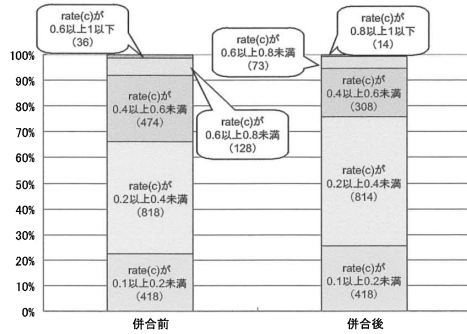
rate(c)が 0.6以上1以下 (36)

rate(c)が 0.6以上0.8未満 (73)

rate(c)が 0.8以上1以下 (14)

100%
90%
80%
70%
60%
50%
40%
30%
20%
10%
0%

rate(c)が 0.4以上0.6未満 (474)

rate(c)が 0.6以上0.8未満 (128)

rate(c)が 0.2以上0.4未満 (818)

rate(c)が 0.1以上0.2未満 (418)

rate(c)が 0.4以上0.6未満 (308)

rate(c)が 0.2以上0.4未満 (814)

rate(c)が 0.1以上0.2未満 (418)

併合前

併合後